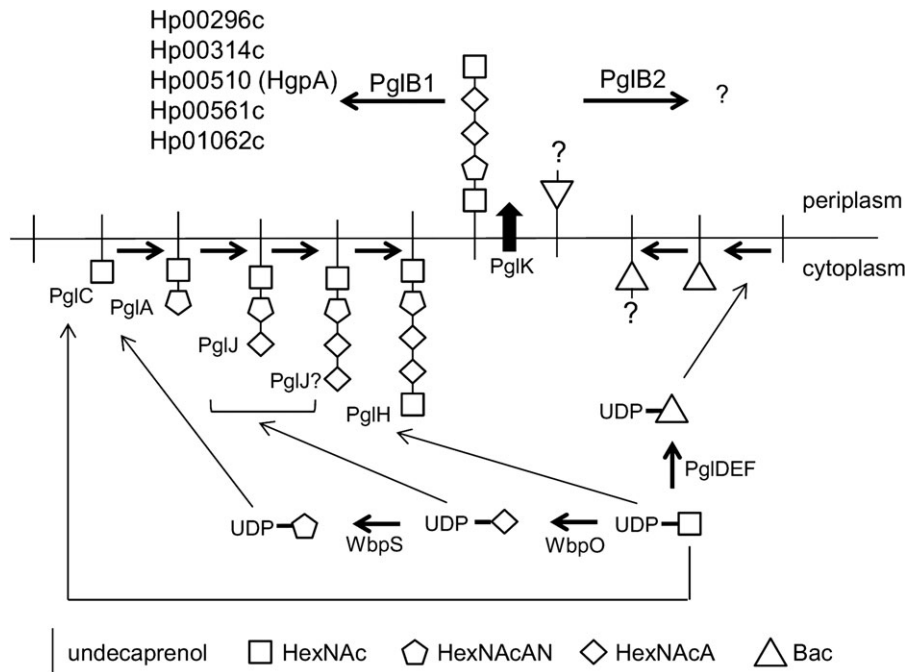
Hp00296c
Hp00314c
Hp00510 (HgpA)
Hp00561c
Hp01062c

PglB1

PglB2

?

?

periplasm

cytoplasm

PglK

PglC

PglA

PglJ

PglJ?

PglH

?

UDP

PglDEF

UDP

UDP

UDP

WbpS

WbpO

undecaprenol HexNAc HexNAcAN HexNAcA Bac